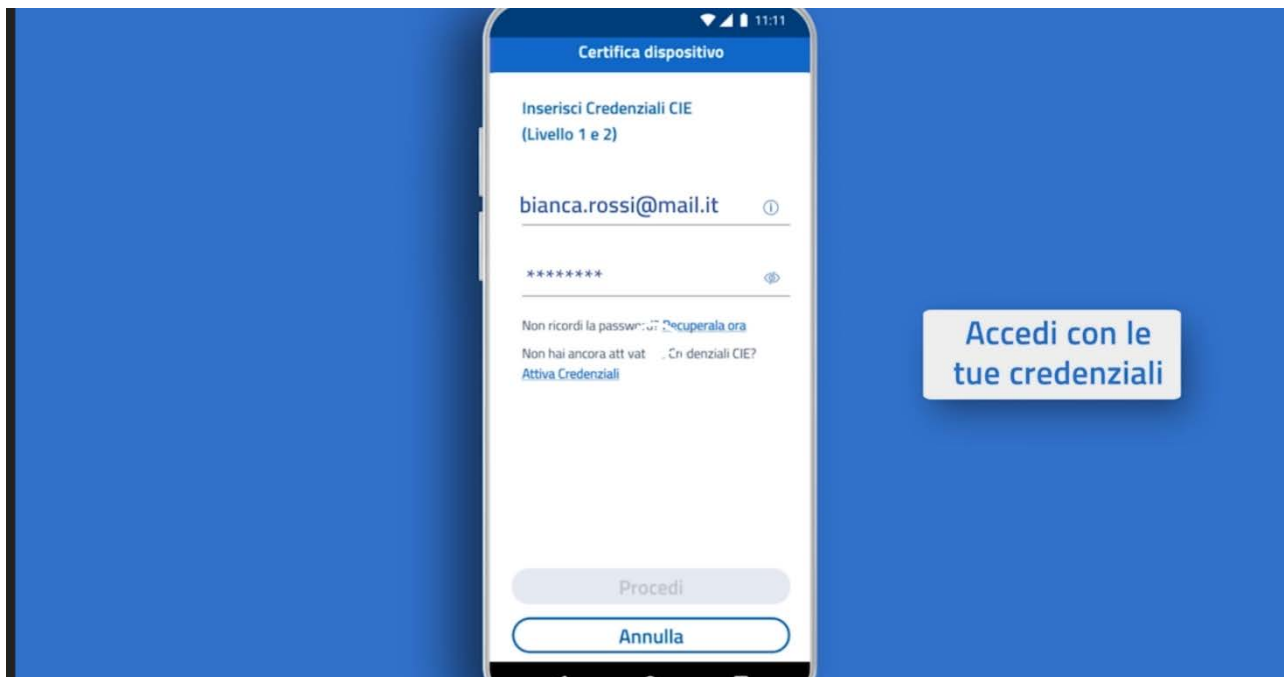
11:11

Certifica dispositivo

Inserisci Credenziali CIE
(Livello 1 e 2)

bianca.rossi@mail.it

********

Non ricordi la passw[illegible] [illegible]ecuperala ora

Non hai ancora att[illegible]vat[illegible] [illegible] Cr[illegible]denziali CIE?
Attiva Credenziali

Procedi

Annulla

Accedi con le tue credenziali